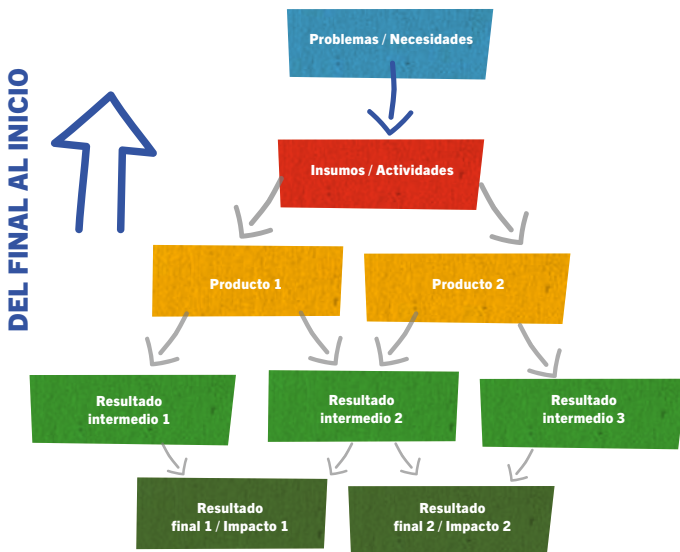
DEL FINAL AL INICIO

Problemas / Necesidades

Insumos / Actividades

Producto 1

Producto 2

Resultado intermedio 1

Resultado intermedio 2

Resultado intermedio 3

Resultado final 1 / Impacto 1

Resultado final 2 / Impacto 2